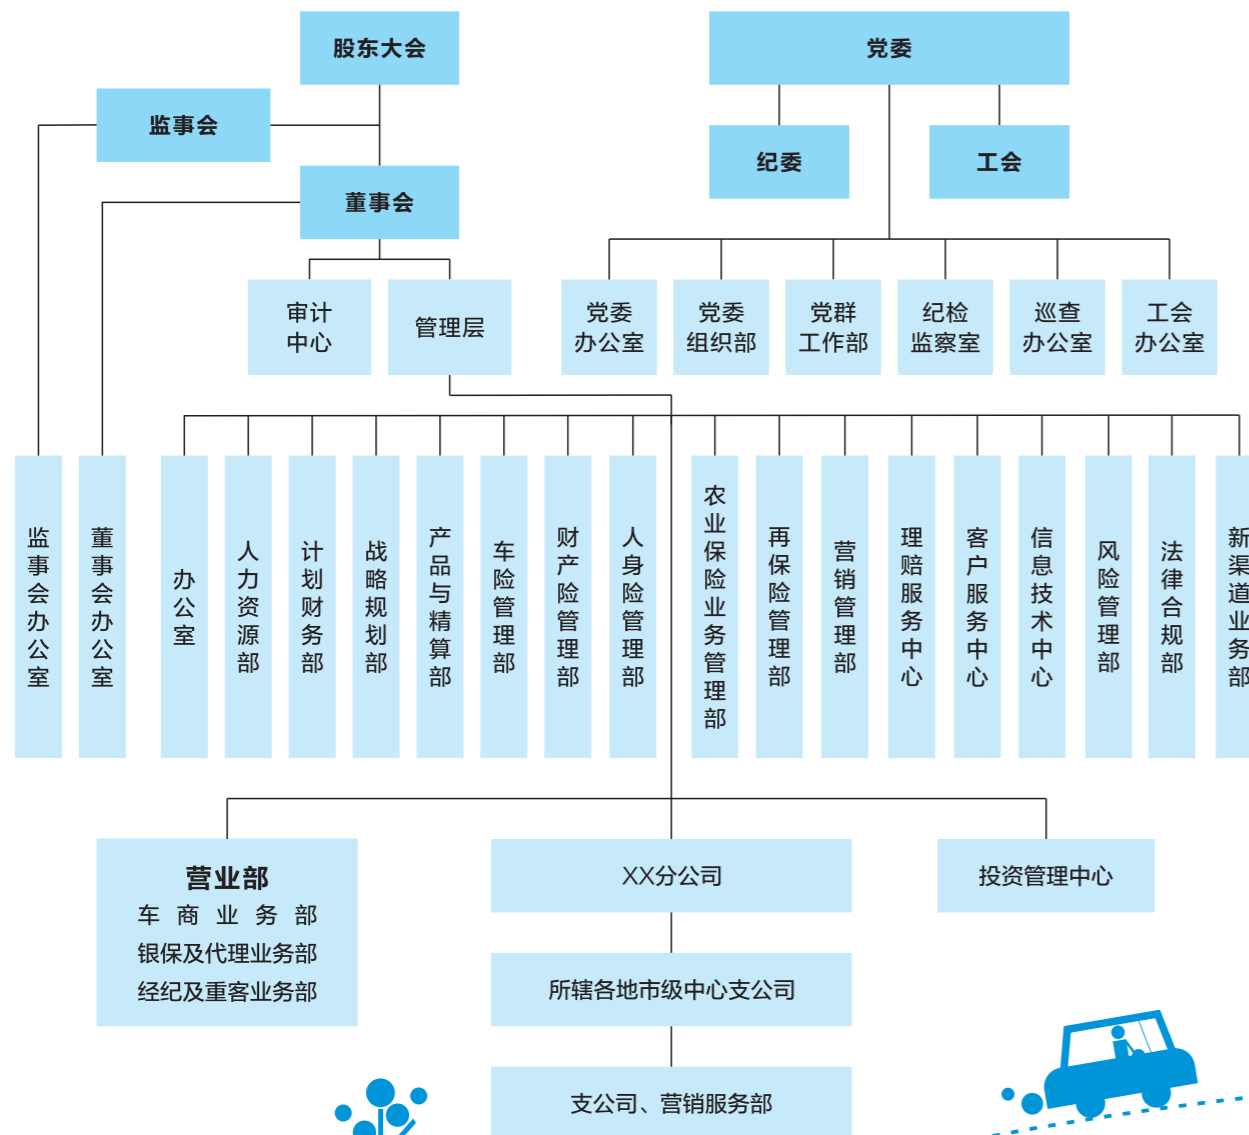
股东大会

监事会

董事会

审计中心

管理层

党委

纪委

工会

党委办公室

党委组织部

党群工作部

纪检监察室

巡查办公室

工会办公室

监事会办公室

董事会办公室

办公室

人力资源部

计划财务部

战略规划部

产品与精算部

车险管理部

财产险管理部

人身险管理部

农业保险业务管理部

再保险管理部

营销管理部

理赔服务中心

客户服务中心

信息技术中心

风险管理部

法律合规部

新渠道业务部

营业部
车 商 业 务 部
银保及代理业务部
经纪及重客业务部

XX分公司

投资管理中心

所辖各地市级中心支公司

支公司、营销服务部